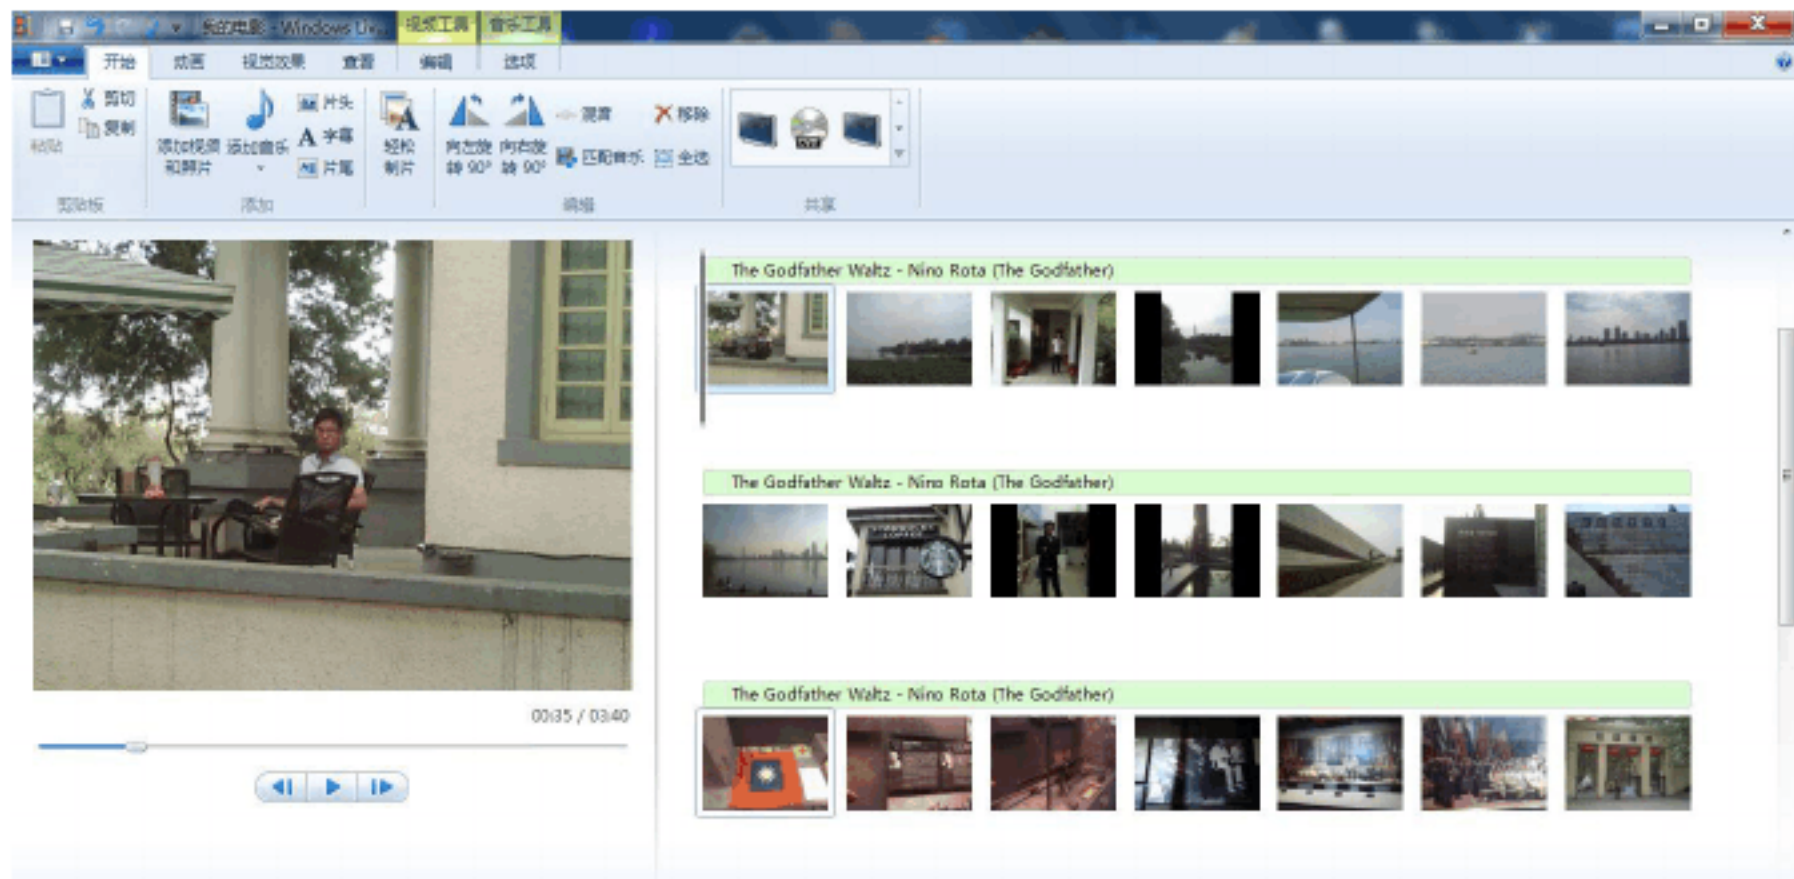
我的电影 - Windows Live... 视频工具 音乐工具

开始 动画 视觉效果 查看 编辑 选项

粘贴 剪切 复制 剪贴板

添加视频和照片 添加音乐 片头 字幕 片尾 添加

轻松制片

向左旋转 90° 向右旋转 90° 混音 匹配音乐 移除 全选 编辑

共享

The Godfather Waltz - Nino Rota (The Godfather)

The Godfather Waltz - Nino Rota (The Godfather)

The Godfather Waltz - Nino Rota (The Godfather)

00:35 / 03:40